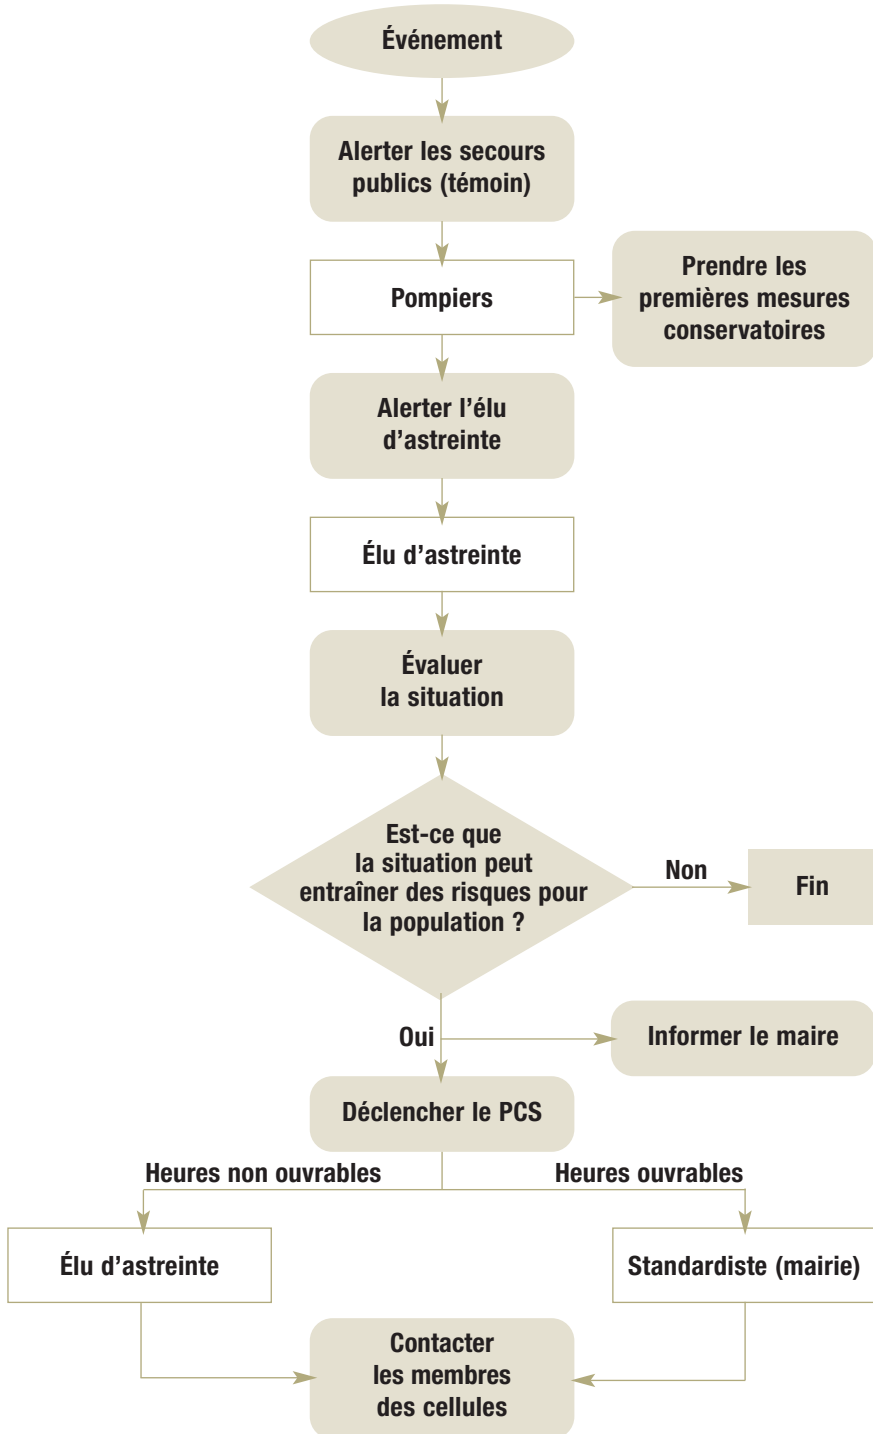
Événement

Alerter les secours publics (témoin)

Pompiers

Prendre les premières mesures conservatoires

Alerter l'élu d'astreinte

Élu d'astreinte

Évaluer la situation

Est-ce que la situation peut entraîner des risques pour la population ?

Non

Fin

Oui

Informer le maire

Déclencher le PCS

Heures non ouvrables

Heures ouvrables

Élu d'astreinte

Standardiste (mairie)

Contacter les membres des cellules